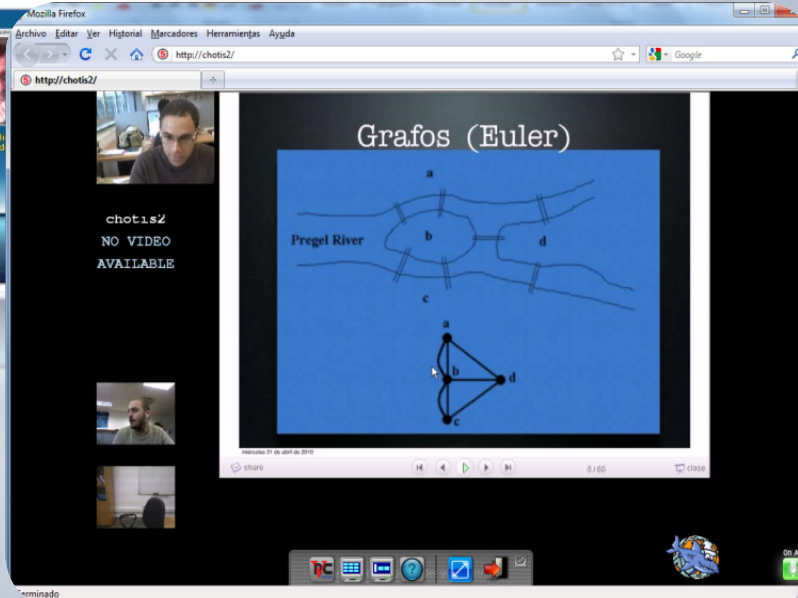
Mozilla Firefox

Archivo Editar Ver Historial Marcadores Herramientas Ayuda

http://chotis2/

Google

http://chotis2/

chotis2
NO VIDEO
AVAILABLE

Grafos (Euler)

a

Pregel River

b

d

c

a

b

d

c

miércoles 21 de abril de 2010

share

8 / 60

close

On A

Terminado